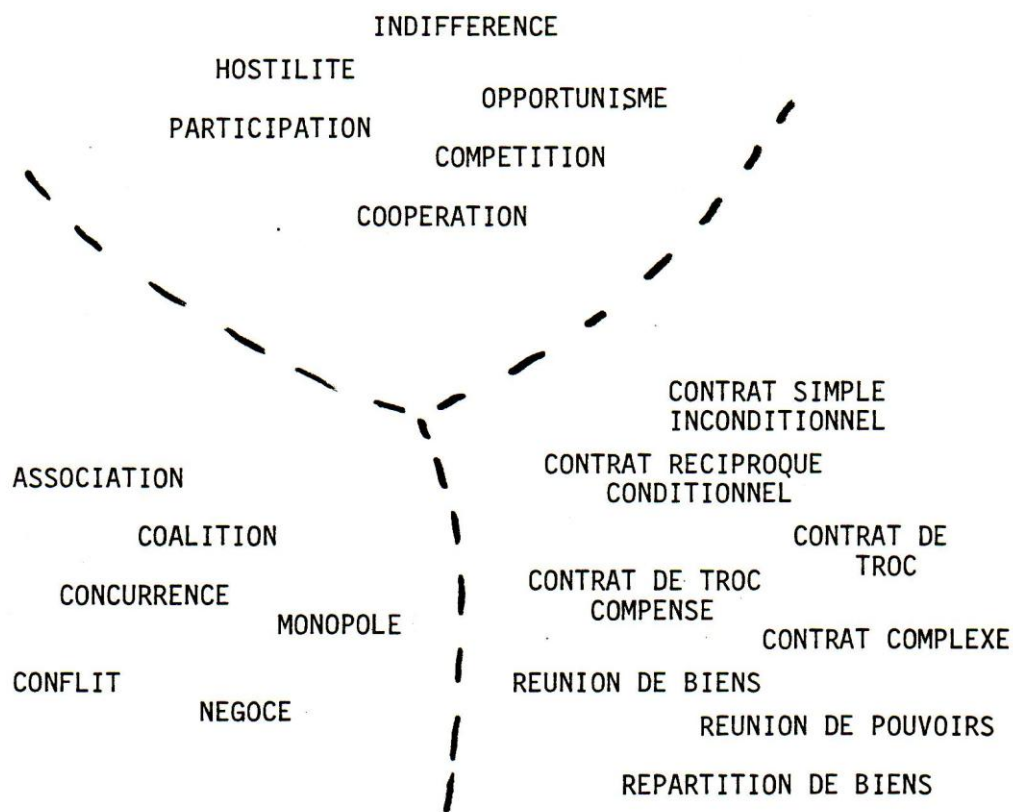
INDIFFERENCE

HOSTILITE

OPPORTUNISME

PARTICIPATION

COMPETITION

COOPERATION

ASSOCIATION

COALITION

CONCURRENCE

MONOPOLE

CONFLIT

NEGOCE

CONTRAT SIMPLE INCONDITIONNEL

CONTRAT RECIPROQUE CONDITIONNEL

CONTRAT DE TROC

CONTRAT DE TROC COMPENSE

CONTRAT COMPLEXE

REUNION DE BIENS

REUNION DE POUVOIRS

REPARTITION DE BIENS